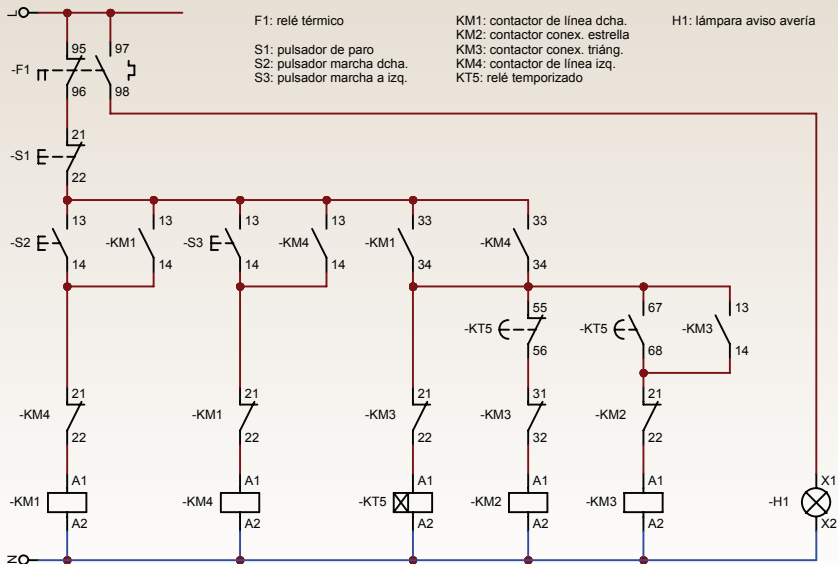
F1: relé térmico

S1: pulsador de paro
S2: pulsador marcha dcha.
S3: pulsador marcha a izq.

KM1: contactor de línea dcha.
KM2: contactor conex. estrella
KM3: contactor conex. triáng.
KM4: contactor de línea izq.
KT5: relé temporizado

H1: lámpara aviso avería

L
95 97
-F1
96 98
21
-S1
22
13 13 13 13 33 33
-S2 -KM1 -S3 -KM4 -KM1 -KM4
14 14 14 14 34 34
55 67 13
-KT5 -KT5 -KM3
56 68 14
21 21 21 31 21
-KM4 -KM1 -KM3 -KM3 -KM2
22 22 22 32 22
A1 A1 A1 A1 A1 X1
-KM1 -KM4 -KT5 -KM2 -KM3 -H1
A2 A2 A2 A2 A2 X2
N